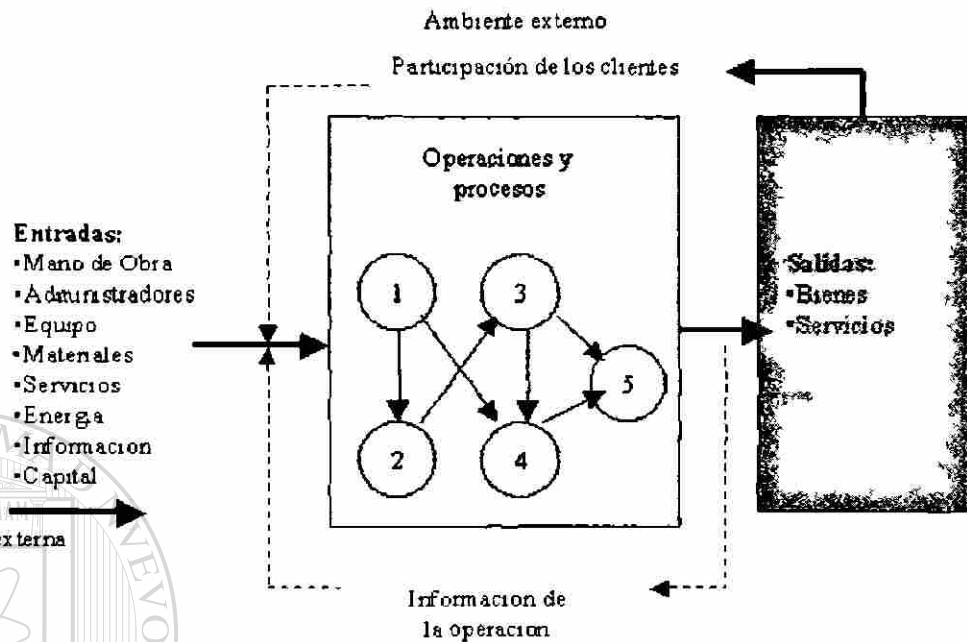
Ambiente externo

Participación de los clientes

Operaciones y procesos

Entradas:
•Mano de Obra
•Administradores
•Equipo
•Materiales
•Servicios
•Energa
•Informacion
•Capital

1
2
3
4
5

Salidas:
•Bienes
•Servicios

xterna

Informacion de la operacion